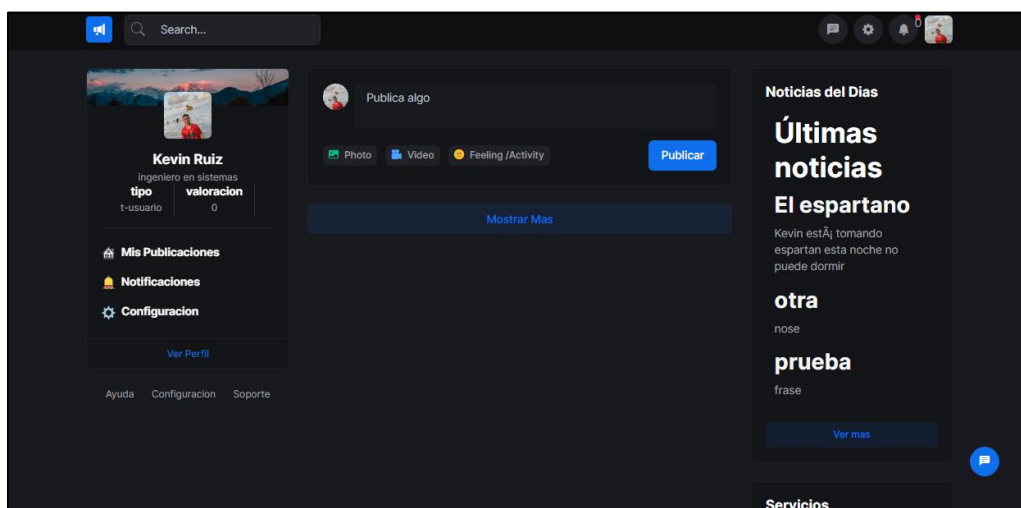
Search...

0

Kevin Ruiz
ingeniero en sistemas

| tipo | valoracion |
|---|---|
| t-usuario | 0 |

Mis Publicaciones
Notificaciones
Configuracion

Ver Perfil

Ayuda Configuracion Soporte

Publica algo

Photo Video Feeling /Activity Publicar

Mostrar Mas

Noticias del Dias

Últimas noticias

El espartano

Kevin estÃ¡ tomando espartan esta noche no puede dormir

otra

nose

prueba

frase

Ver mas

Servicios